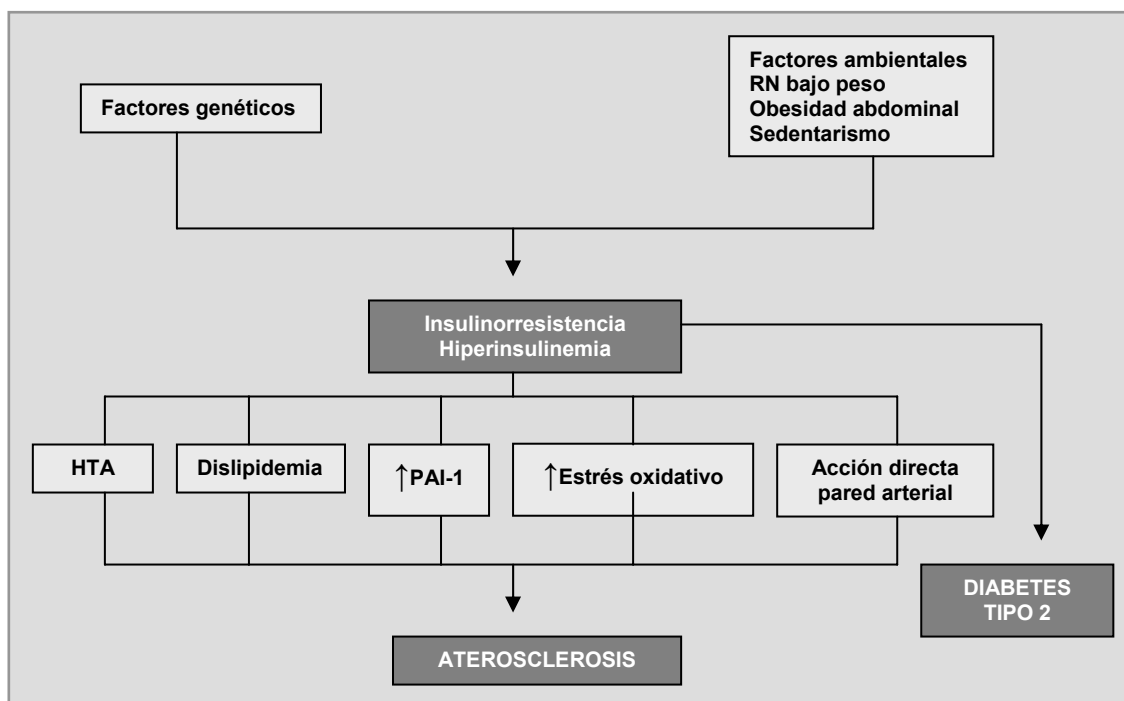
Factores genéticos

Factores ambientales
RN bajo peso
Obesidad abdominal
Sedentarismo

Insulinorresistencia
Hiperinsulinemia

HTA

Dislipidemia

↑PAI-1

↑Estrés oxidativo

Acción directa pared arterial

DIABETES TIPO 2

ATEROSCLEROSIS